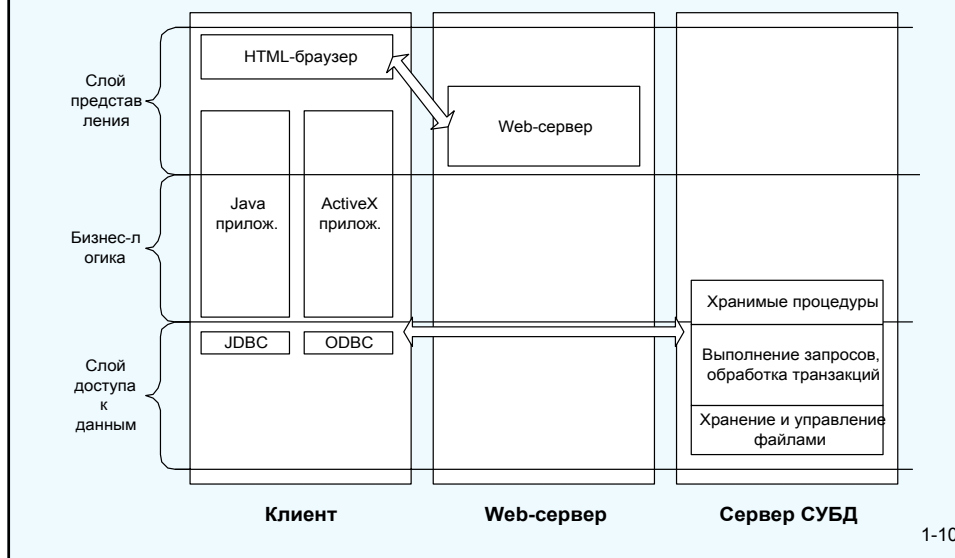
Слой представления

Бизнес-логика

Слой доступа к данным

HTML-браузер

Web-сервер

Java прилож.

ActiveX прилож.

JDBC

ODBC

Хранимые процедуры

Выполнение запросов, обработка транзакций

Хранение и управление файлами

Клиент

Web-сервер

Сервер СУБД

1-10